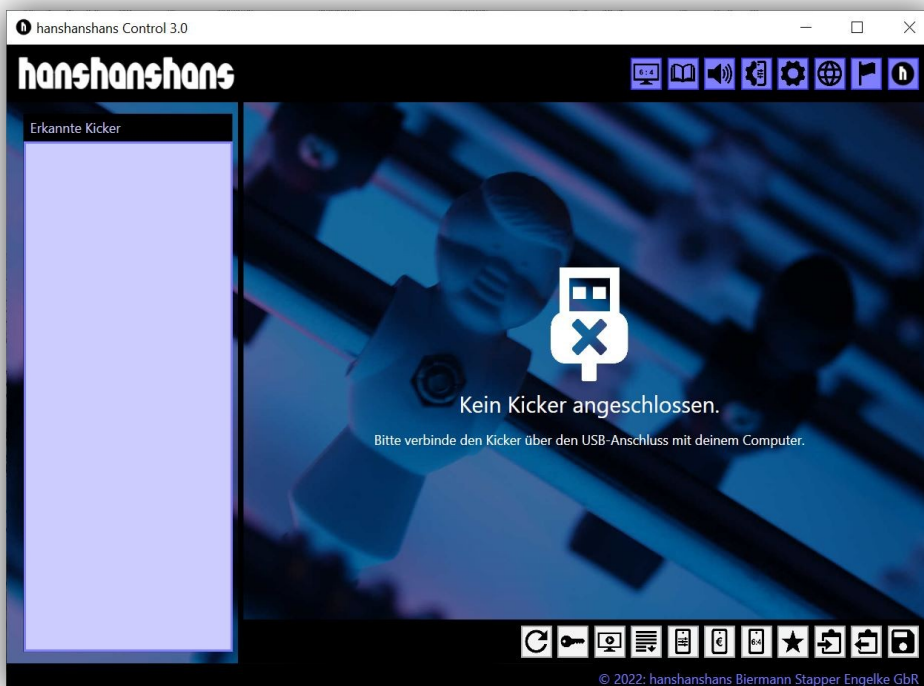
hanshanshans Control 3.0

hanshanshans

6:4

Erkannte Kicker

Kein Kicker angeschlossen.

Bitte verbinde den Kicker über den USB-Anschluss mit deinem Computer.

© 2022: hanshanshans Biermann Stapper Engelke GbR